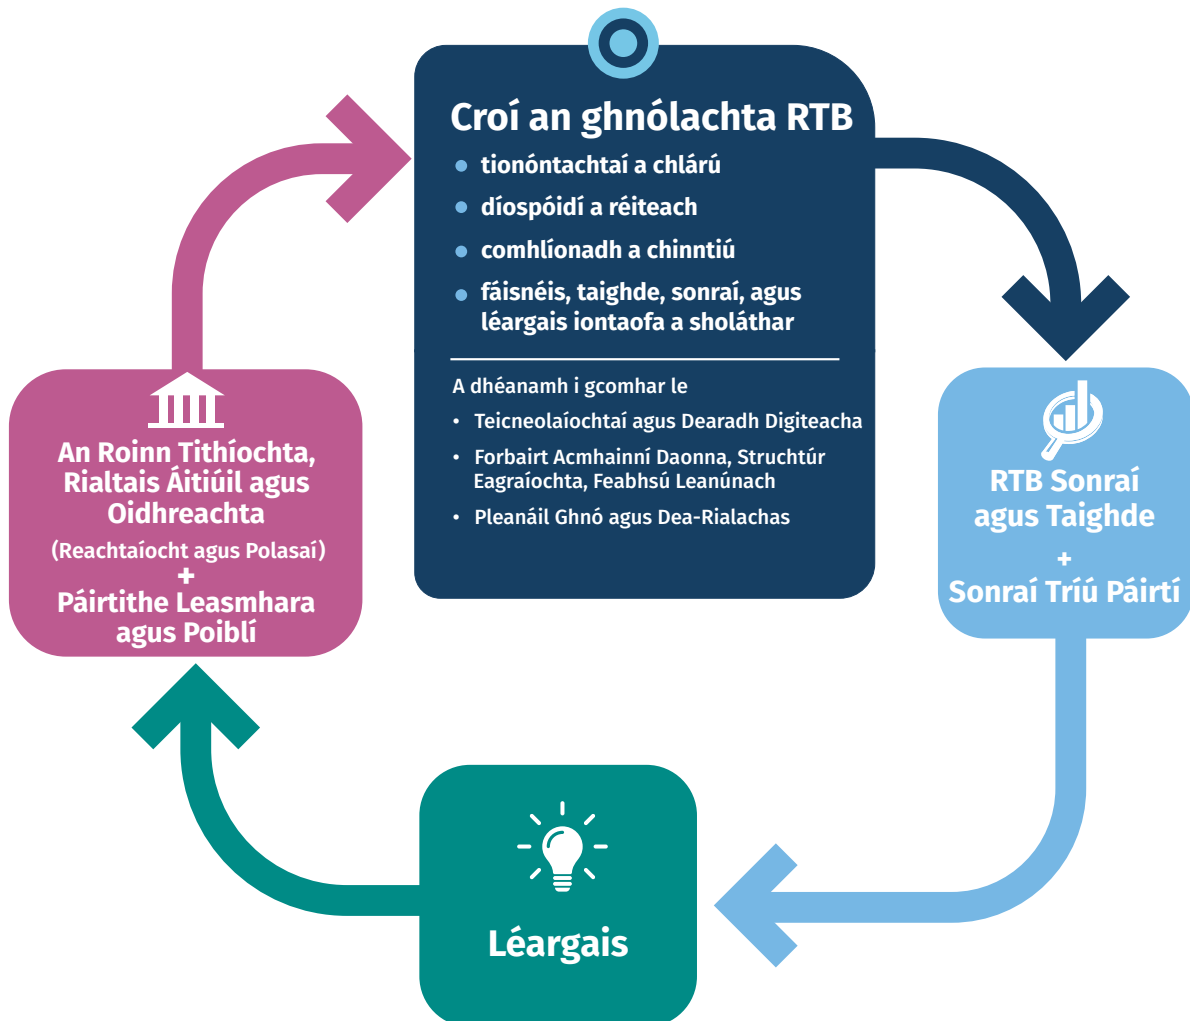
Croí an ghnólachta RTB

- tionóntachtaí a chlárú
- díospóidí a réiteach
- comhlíonadh a chinntiú
- fáisnéis, taighde, sonraí, agus léargais iontaofa a sholáthar

A dhéanamh i gcomhar le

- Teicneolaíochtaí agus Dearadh Digiteacha
- Forbairt Acmhainní Daonna, Struchtúr Eagraíochta, Feabhsú Leanúnach
- Pleanáil Ghnó agus Dea-Rialachas

RTB Sonraí agus Taighde
+
Sonraí Tríú Páirtí

Léargais

An Roinn Tithíochta, Rialtais Áitiúil agus Oidhreachta
(Reachtaíocht agus Polasaí)
+
Páirtithe Leasmhara agus Poiblí